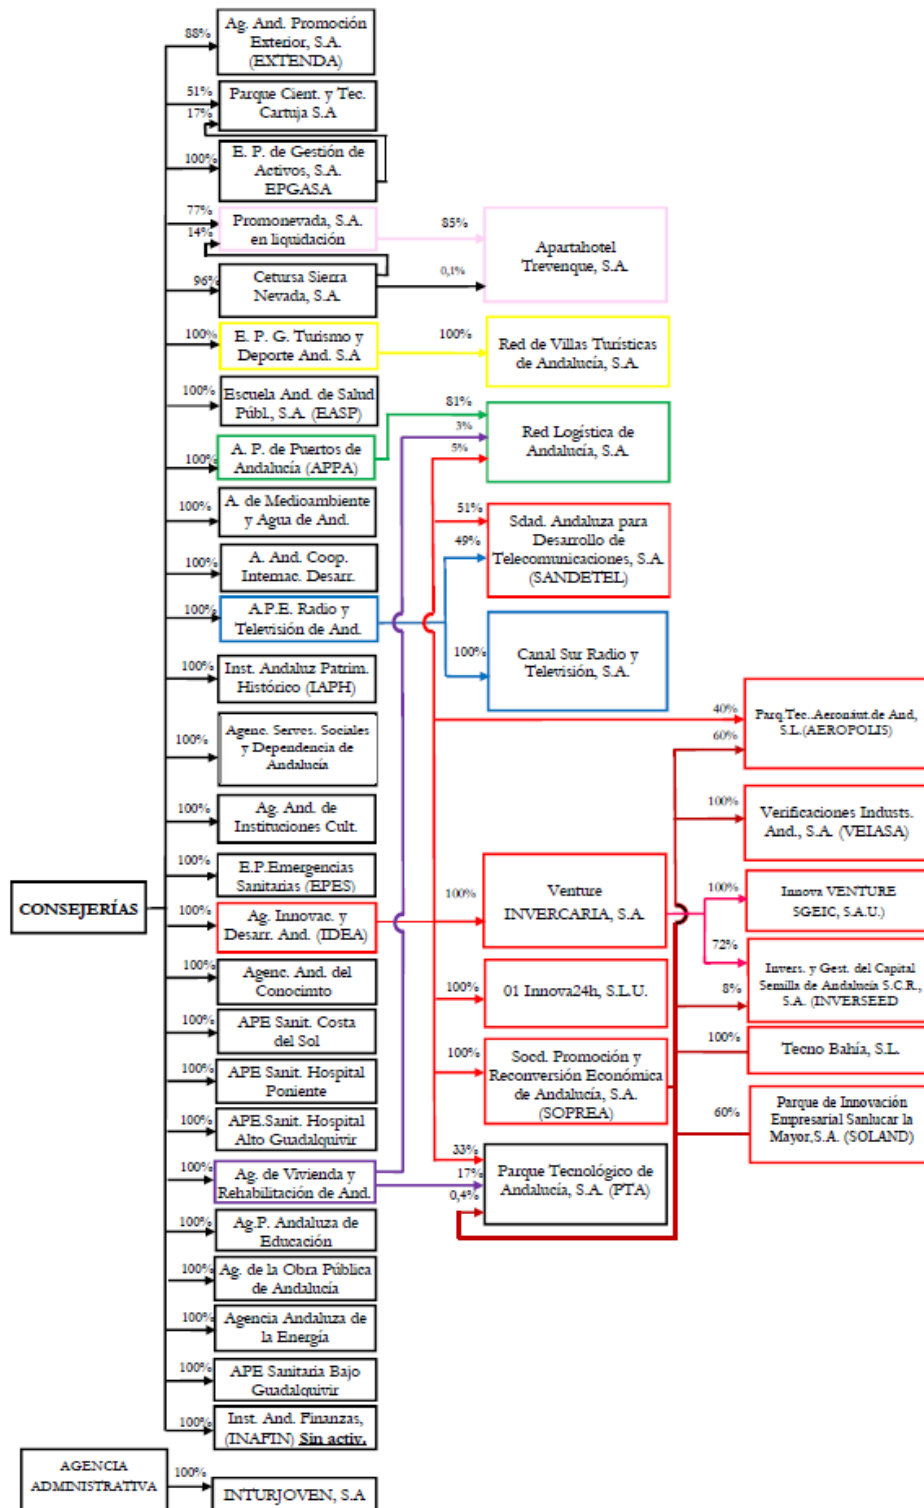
88%
Ag. And. Promoción Exterior, S.A. (EXTENDA)

51%
17%
Parque Cient. y Tec. Cartuja S.A

100%
E. P. de Gestión de Activos, S.A. EPGASA

77%
14%
Promonevada, S.A. en liquidación

85%
Apartahotel Trevenque, S.A.

96%
Cetursa Sierra Nevada, S.A.

0,1%

100%
E. P. G. Turismo y Deporte And. S.A

100%
Red de Villas Turísticas de Andalucía, S.A.

100%
Escuela And. de Salud Públ., S.A. (EASP)

81%
3%
5%
Red Logística de Andalucía, S.A.

100%
A. P. de Puertos de Andalucía (APPA)

100%
A. de Medioambiente y Agua de And.

51%
49%
Sdad. Andaluza para Desarrollo de Telecomunicaciones, S.A. (SANDETEL)

100%
A. And. Coop. Internac. Desarr.

100%
A.P.E. Radio y Televisión de And.

100%
Canal Sur Radio y Televisión, S.A.

100%
Inst. Andaluz Patrim. Histórico (IAPH)

40%
60%
Parq.Tec..Aeronáut.de And, S.L.(AEROPOLIS)

100%
Agenc. Servs. Sociales y Dependencia de Andalucía

100%
Verificaciones Industs. And., S.A. (VEIASA)

100%
Ag. And. de Instituciones Cult.

100%
E.P.Emergencias Sanitarias (EPES)

100%
Innova VENTURE SGEIC, S.A.U.)

CONSEJERÍAS

100%
Ag. Innovac. y Desarr. And. (IDEA)

100%
Venture INVERCARIA, S.A.

72%
8%
Invers. y Gest. del Capital Semilla de Andalucía S.C.R., S.A. (INVERSEED

100%
Agenc. And. del Conocimto

100%
01 Innova24h, S.L.U.

100%
APE Sanit. Costa del Sol

100%
Tecno Bahía, S.L.

100%
APE Sanit. Hospital Poniente

100%
Socd. Promoción y Reconversión Económica de Andalucía, S.A. (SOPREA)

60%
Parque de Innovación Empresarial Sanlucar la Mayor,S.A. (SOLAND)

100%
APE.Sanit. Hospital Alto Guadalquivir

100%
Ag. de Vivienda y Rehabilitación de And.

33%
17%
0,4%
Parque Tecnológico de Andalucía, S.A. (PTA)

100%
Ag.P. Andaluza de Educación

100%
Ag. de la Obra Pública de Andalucía

100%
Agencia Andaluza de la Energía

100%
APE Sanitaria Bajo Guadalquivir

100%
Inst. And. Finanzas, (INAFIN) Sin activ.

AGENCIA ADMINISTRATIVA

100%
INTURJOVEN, S.A